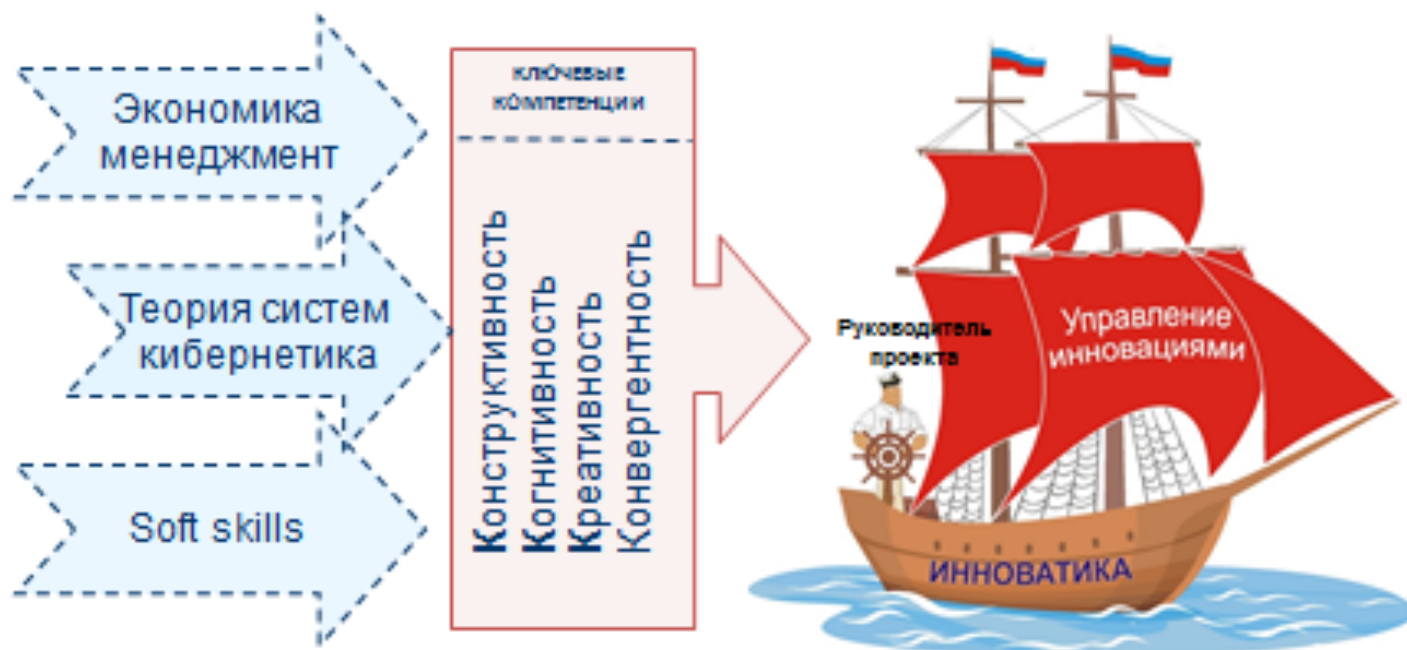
Экономика менеджмент

Теория систем кибернетика

Soft skills

ключевые компетенции

Конструктивность
Когнитивность
Креативность
Конвергентность

Руководитель проекта

Управление инновациями

ИННОВАТИКА